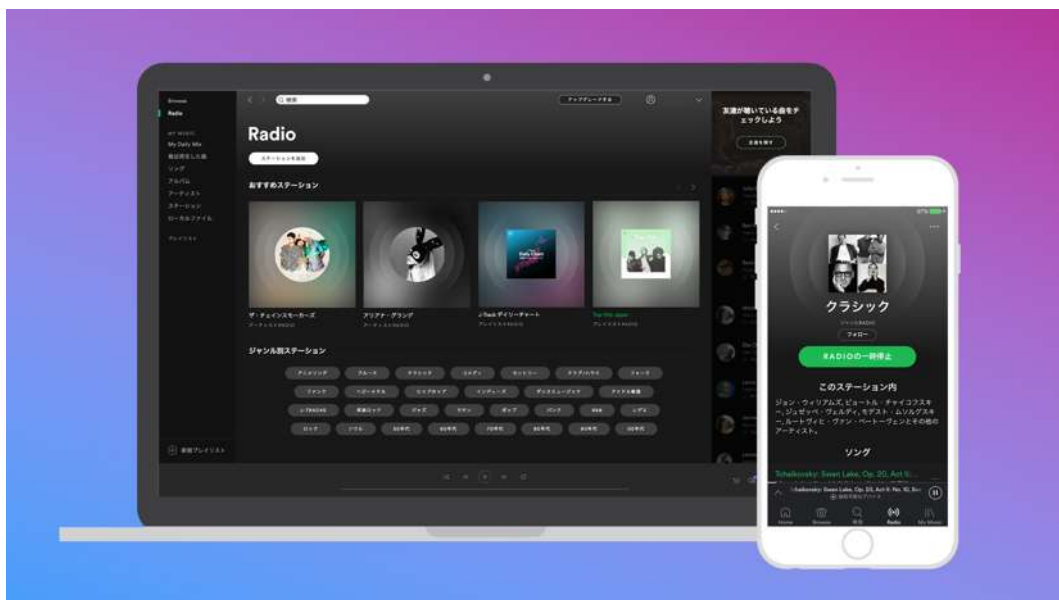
Browse
Radio
MY MUSIC
My Daily Mix
最近再生した曲
ソング
アルバム
アーティスト
ステーション
ローカルファイル
プレイリスト

検索
アップグレードする

Radio
ステーションを追加
おすすめステーション

ザ・チェインスモーカーズ
アーティストRADIO
アリアナ・グランデ
アーティストRADIO
J-Rock デイリーチャート
プレイリストRADIO
Top Hits Japan
プレイリストRADIO

ジャンル別ステーション

新規プレイリスト

友達が聴いている曲をチェックしよう

クラシック
ジャンルRADIO
フォロー
RADIOの一時停止
このステーション内
ジョン・ウィリアムズ, ピョートル・チャイコフスキー, ジュゼッペ・ヴェルディ, モデスト・ムソルグスキー, ルートヴィヒ・ヴァン・ベートーヴェンとその他のアーティスト。
ソング
Tchaikovsky: Swan Lake, Op. 20, Act II: ...
Tchaikovsky: Swan Lake, Op. 20, Act II: No. 10, Sc...
Home
Browse
検索
Radio
My Music